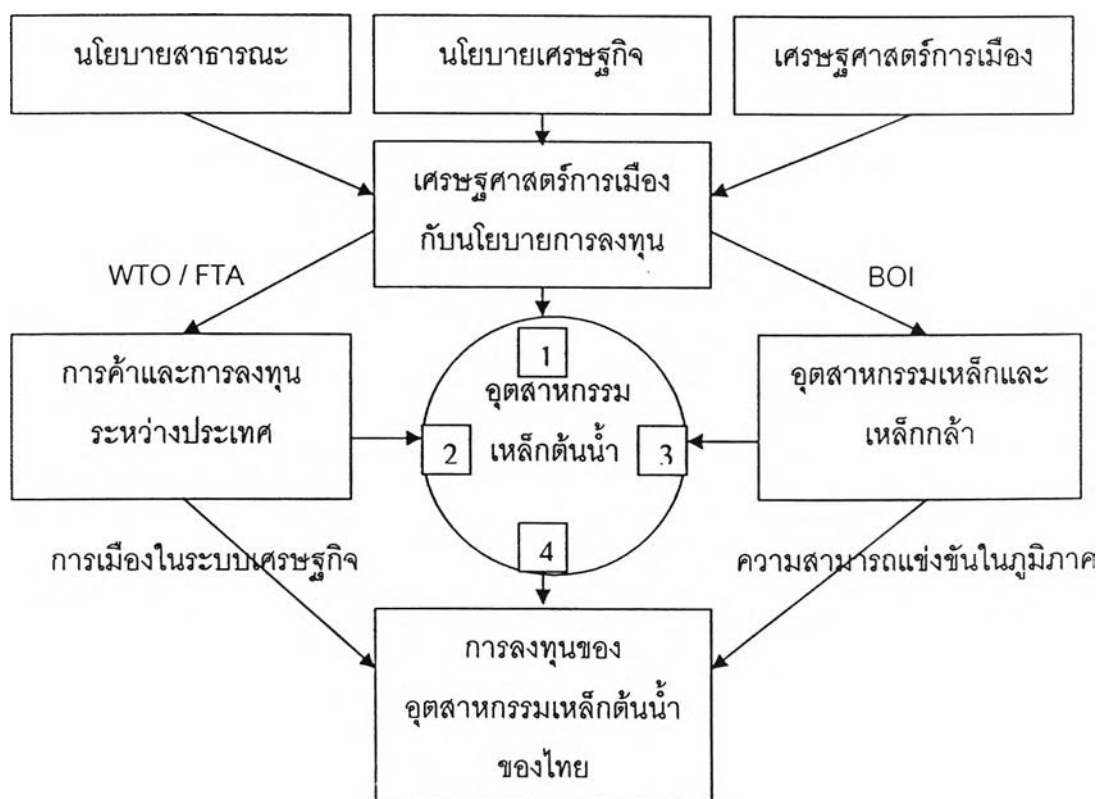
นโยบายสาธารณะ

นโยบายเศรษฐกิจ

เศรษฐศาสตร์การเมือง

เศรษฐศาสตร์การเมือง กับนโยบายการลงทุน

WTO / FTA

BOI

การค้าและการลงทุน ระหว่างประเทศ

1

อุตสาหกรรม เหล็กต้นน้ำ

2

3

อุตสาหกรรมเหล็กและ เหล็กกล้า

4

การเมืองในระบบเศรษฐกิจ

ความสามารถแข่งขันในภูมิภาค

การลงทุนของ อุตสาหกรรมเหล็กต้นน้ำ ของไทย